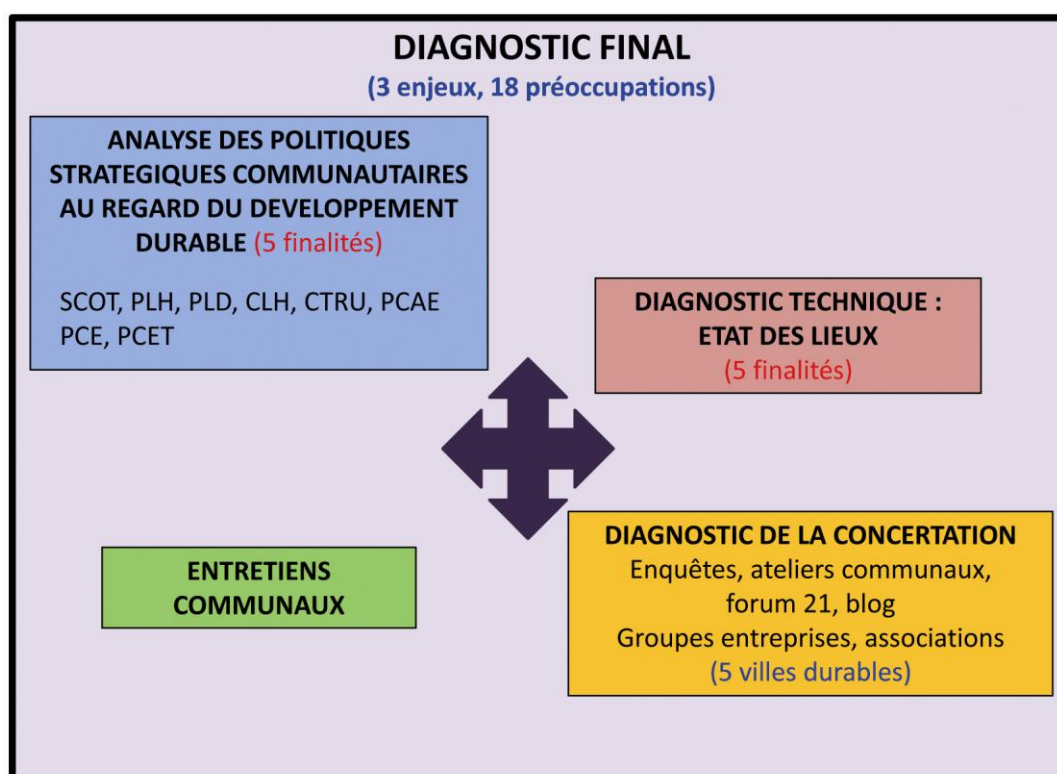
DIAGNOSTIC FINAL
(3 enjeux, 18 préoccupations)

ANALYSE DES POLITIQUES STRATEGIQUES COMMUNAUTAIRES AU REGARD DU DEVELOPPEMENT DURABLE (5 finalités)

SCOT, PLH, PLD, CLH, CTRU, PCAE PCE, PCET

DIAGNOSTIC TECHNIQUE : ETAT DES LIEUX
(5 finalités)

ENTRETIENS COMMUNAUX

DIAGNOSTIC DE LA CONCERTATION
Enquêtes, ateliers communaux, forum 21, blog
Groupes entreprises, associations
(5 villes durables)